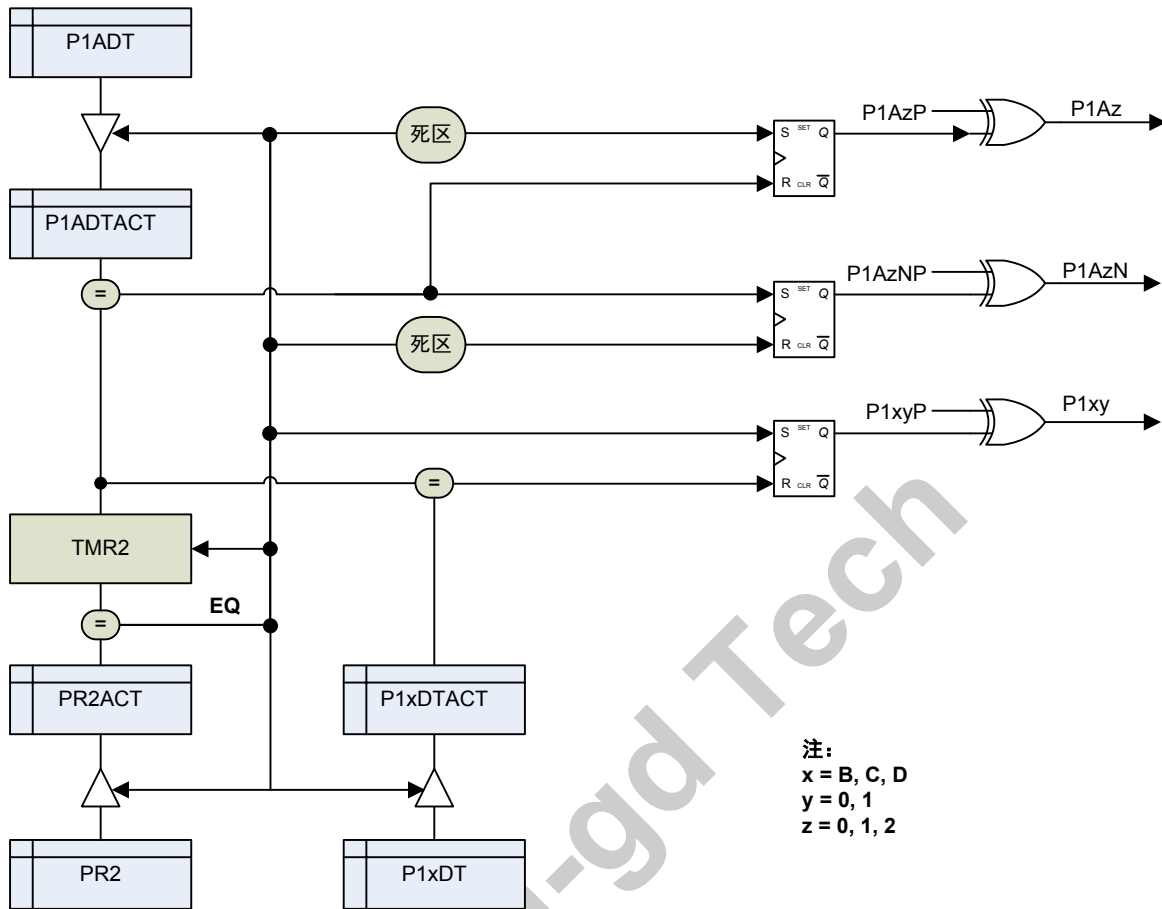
P1ADT

死区

S SET Q
R CLR $\overline{Q}$

P1AzP

P1Az

P1ADTACT

=

S SET Q
R CLR $\overline{Q}$

P1AzNP

P1AzN

死区

S SET Q
R CLR $\overline{Q}$

P1xyP

P1xy

=

TMR2

=

EQ

PR2ACT

P1xDTACT

注：
x = B, C, D
y = 0, 1
z = 0, 1, 2

PR2

P1xDT

-gd Tech